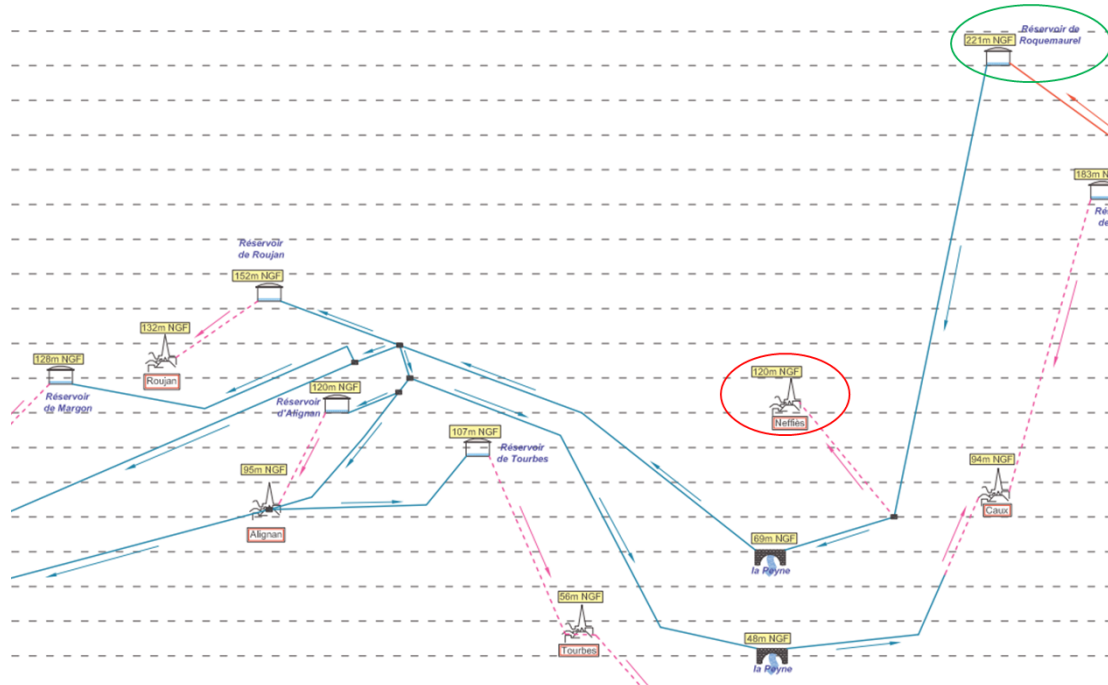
221m NGF
Réservoir de Roquemaurel
183m NGF
de
Réservoir de Roujan
152m NGF
132m NGF
Roujan
128m NGF
Réservoir de Margon
120m NGF
Réservoir d'Alignan
120m NGF
Nefliès
107m NGF
Réservoir de Tourbes
95m NGF
Alignan
94m NGF
Caux
69m NGF
la Peyne
56m NGF
Tourbes
48m NGF
la Peyne